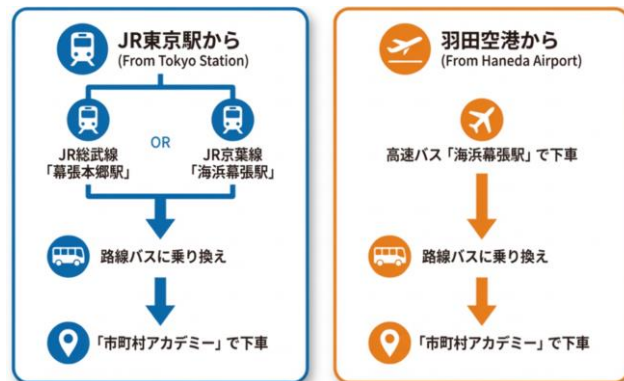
JR東京駅から
(From Tokyo Station)

JR総武線
「幕張本郷駅」

OR

JR京葉線
「海浜幕張駅」

路線バスに乗り換え

「市町村アカデミー」で下車

羽田空港から
(From Haneda Airport)

高速バス「海浜幕張駅」で下車

路線バスに乗り換え

「市町村アカデミー」で下車